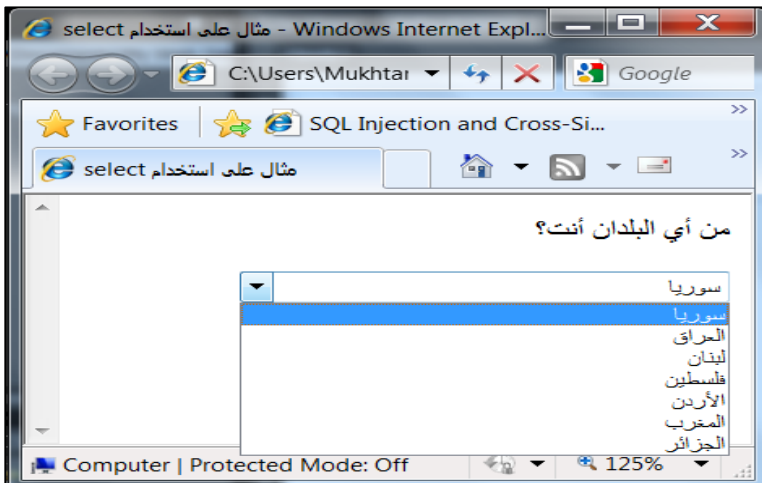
مثال على استخدام select - Windows Internet Expl...

C:\Users\Mukhtar

Google

Favorites

SQL Injection and Cross-Si...

مثال على استخدام select

من أي البلدان أنت؟

سوريا

سوريا
العراق
لبنان
فلسطين
الأردن
المغرب
الجزائر

Computer | Protected Mode: Off

125%